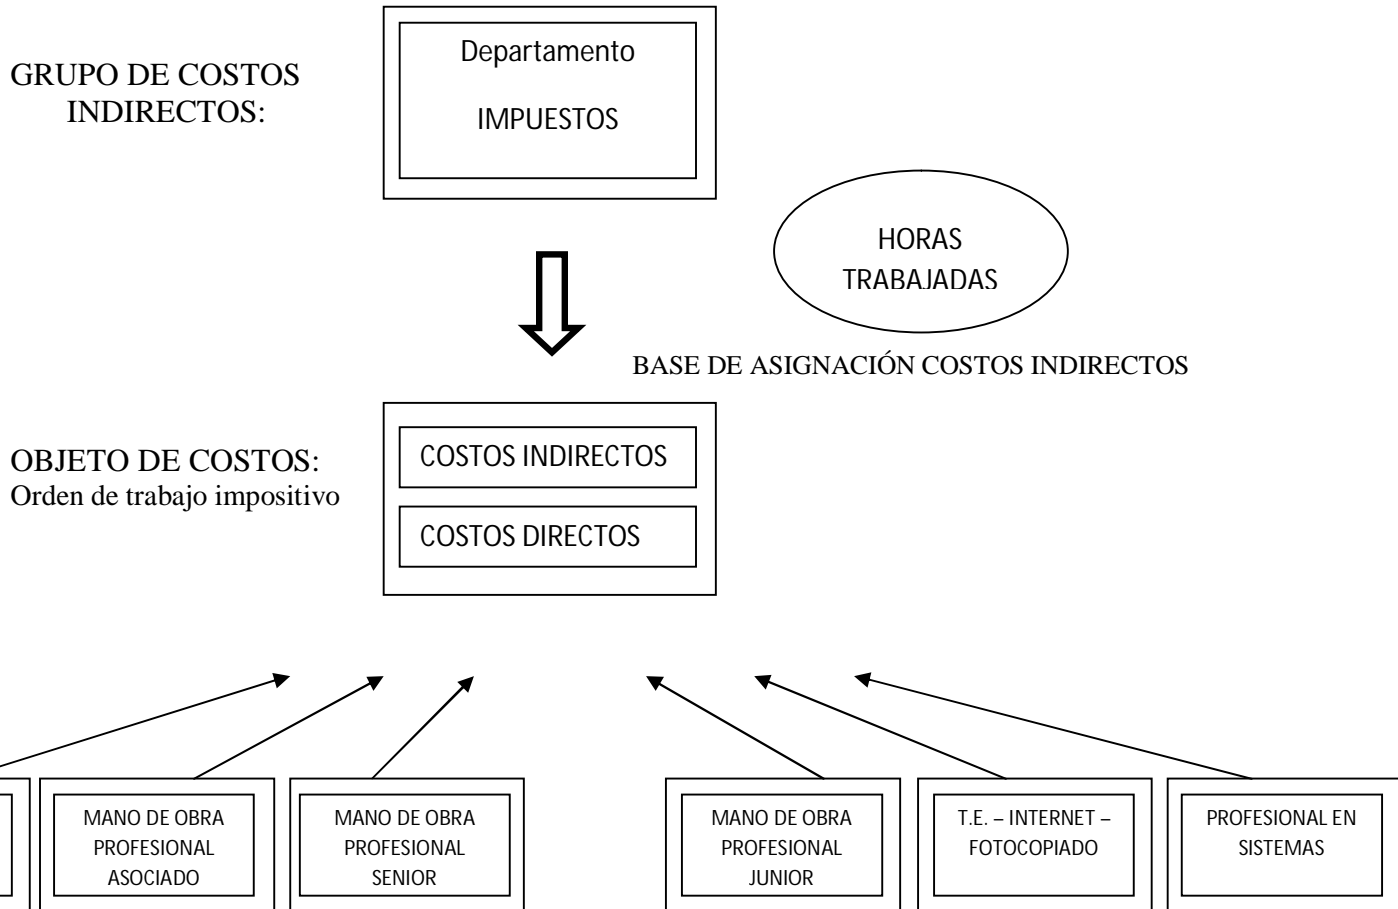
GRUPO DE COSTOS INDIRECTOS:

Departamento

IMPUESTOS

HORAS TRABAJADAS

BASE DE ASIGNACIÓN COSTOS INDIRECTOS

OBJETO DE COSTOS:
Orden de trabajo impositivo

COSTOS INDIRECTOS

COSTOS DIRECTOS

MANO DE OBRA PROFESIONAL ASOCIADO

MANO DE OBRA PROFESIONAL SENIOR

MANO DE OBRA PROFESIONAL JUNIOR

T.E. – INTERNET – FOTOCOPIADO

PROFESIONAL EN SISTEMAS